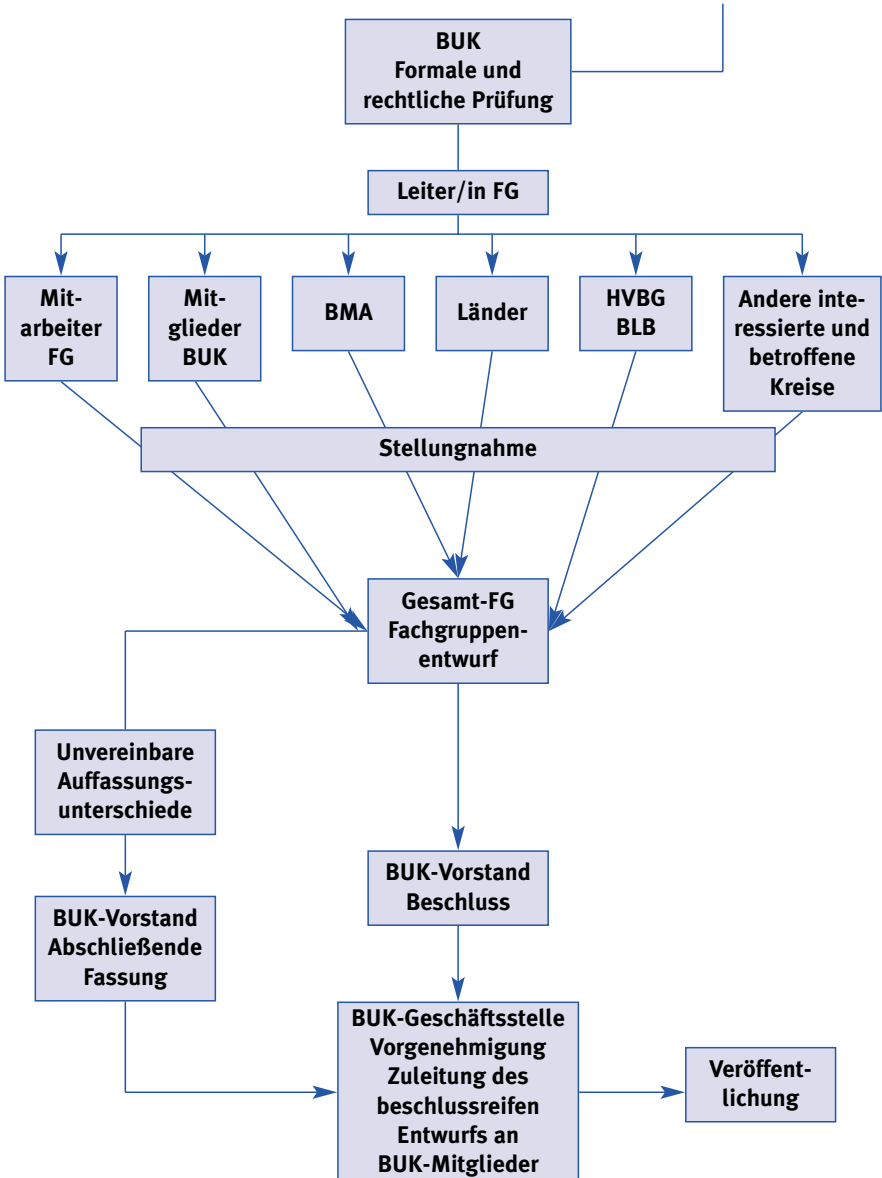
BUK
Formale und rechtliche Prüfung

Leiter/in FG

Mitarbeiter FG

Mitglieder BUK

BMA

Länder

HVBG
BLB

Andere interessierte und betroffene Kreise

Stellungnahme

Gesamt-FG
Fachgruppenentwurf

Unvereinbare Auffassungsunterschiede

BUK-Vorstand
Abschließende Fassung

BUK-Vorstand
Beschluss

BUK-Geschäftsstelle
Vorgenehmigung
Zuleitung des beschlussreifen Entwurfs an BUK-Mitglieder

Veröffentlichung